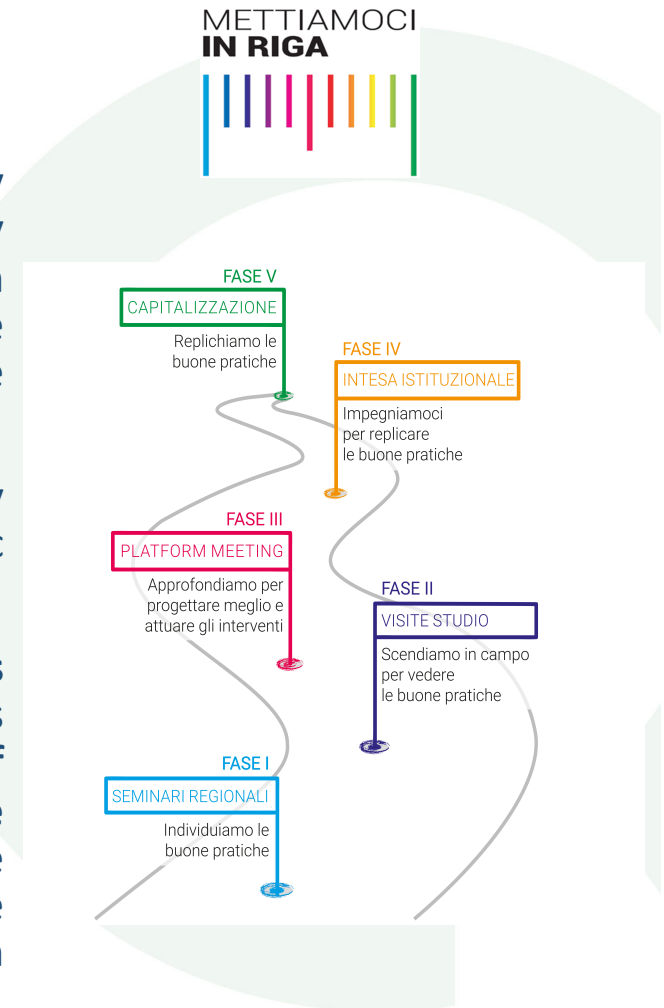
METTIAMOCI
IN RIGA

FASE V
CAPITALIZZAZIONE
Replichiamo le buone pratiche

FASE IV
INTESA ISTITUZIONALE
Impegniamoci per replicare le buone pratiche

FASE III
PLATFORM MEETING
Approfondiamo per progettare meglio e attuare gli interventi

FASE II
VISITE STUDIO
Scendiamo in campo per vedere le buone pratiche

FASE I
SEMINARI REGIONALI
Individuiamo le buone pratiche